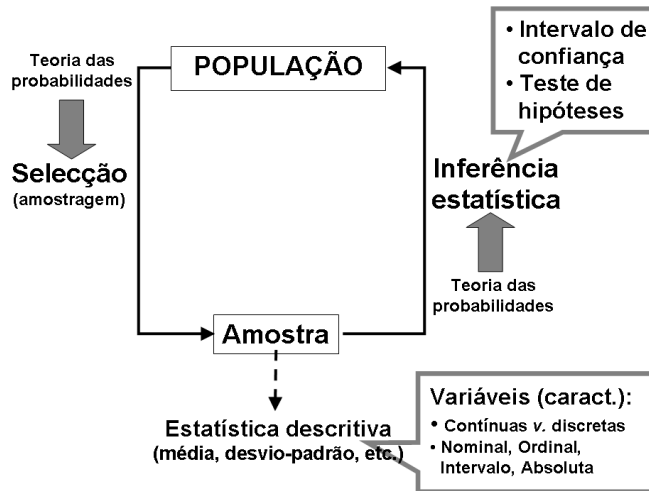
Teoria das probabilidades

POPULAÇÃO

• Intervalo de confiança
• Teste de hipóteses

Selecção
(amostragem)

Inferência estatística

Teoria das probabilidades

Amostra

Estatística descritiva
(média, desvio-padrão, etc.)

Variáveis (caract.):
• Contínuas *v.* discretas
• Nominal, Ordinal, Intervalo, Absoluta